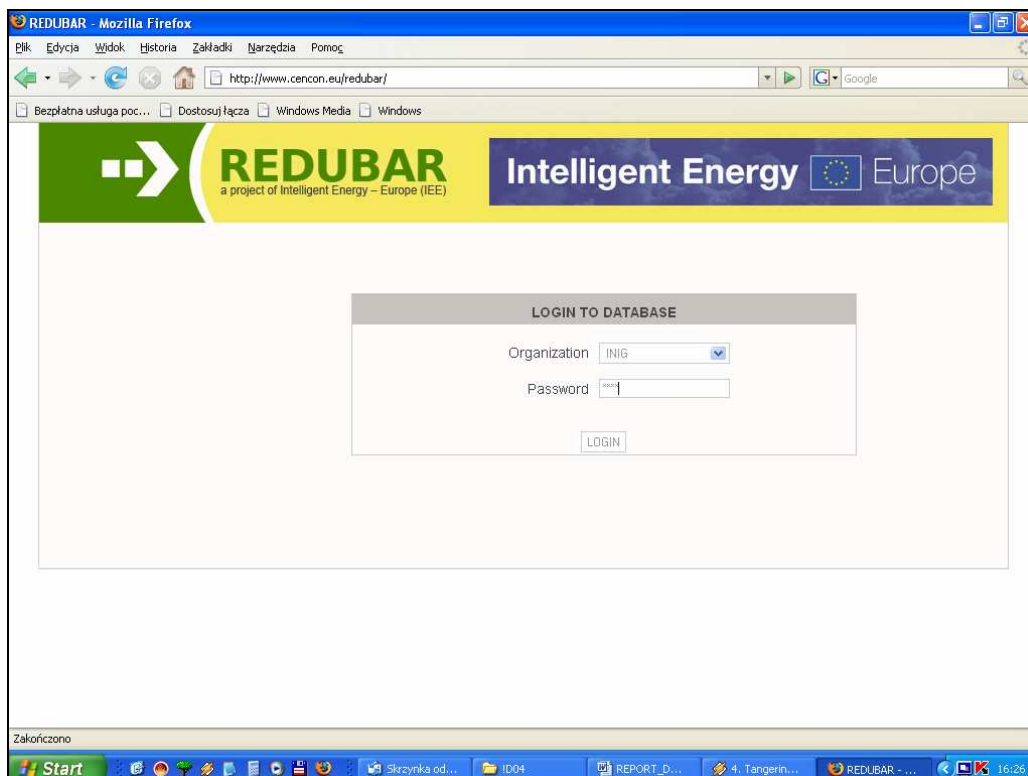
REDUBAR - Mozilla Firefox

Plik Edycja Widok Historia Zakładki Narzędzia Pomoc

http://www.cencon.eu/redubar/

Google

Bezpłatna usługa poc... Dostosuj łącza Windows Media Windows

REDUBAR
a project of Intelligent Energy – Europe (IEE)

Intelligent Energy Europe

LOGIN TO DATABASE

Organization INIG

Password ****

LOGIN

Zakończono

Start Skrzynka od... ID04 REPORT_D... 4. Tangerin... REDUBAR - ... 16:26